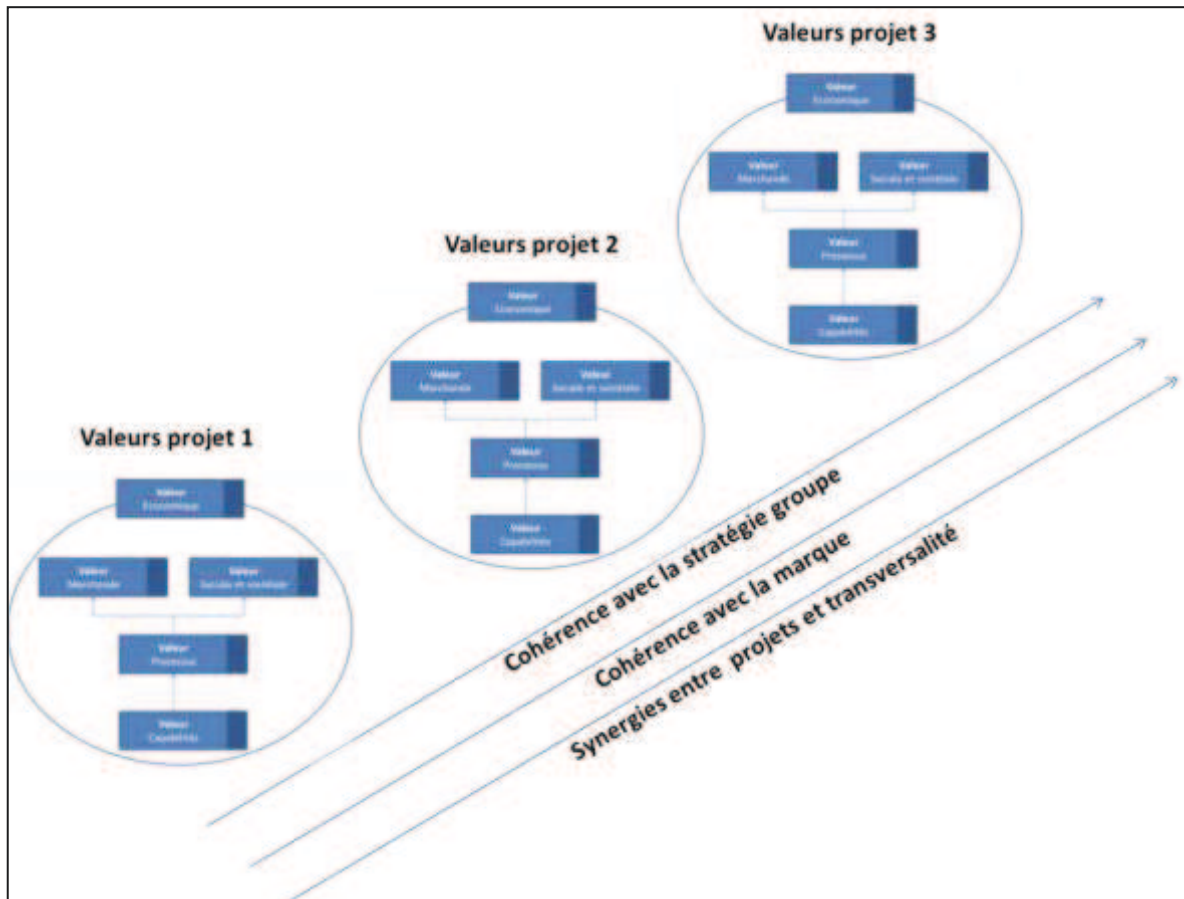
Valeurs projet 3

Valeur
Economique

Valeur
Marchande

Valeur
Sociale et sociétale

Valeur
Processus

Valeur
Capabilités

Valeurs projet 2

Valeur
Economique

Valeur
Marchande

Valeur
Sociale et sociétale

Valeur
Processus

Valeur
Capabilités

Valeurs projet 1

Valeur
Economique

Valeur
Marchande

Valeur
Sociale et sociétale

Valeur
Processus

Valeur
Capabilités

Cohérence avec la stratégie groupe

Cohérence avec la marque

Synergies entre projets et transversalité